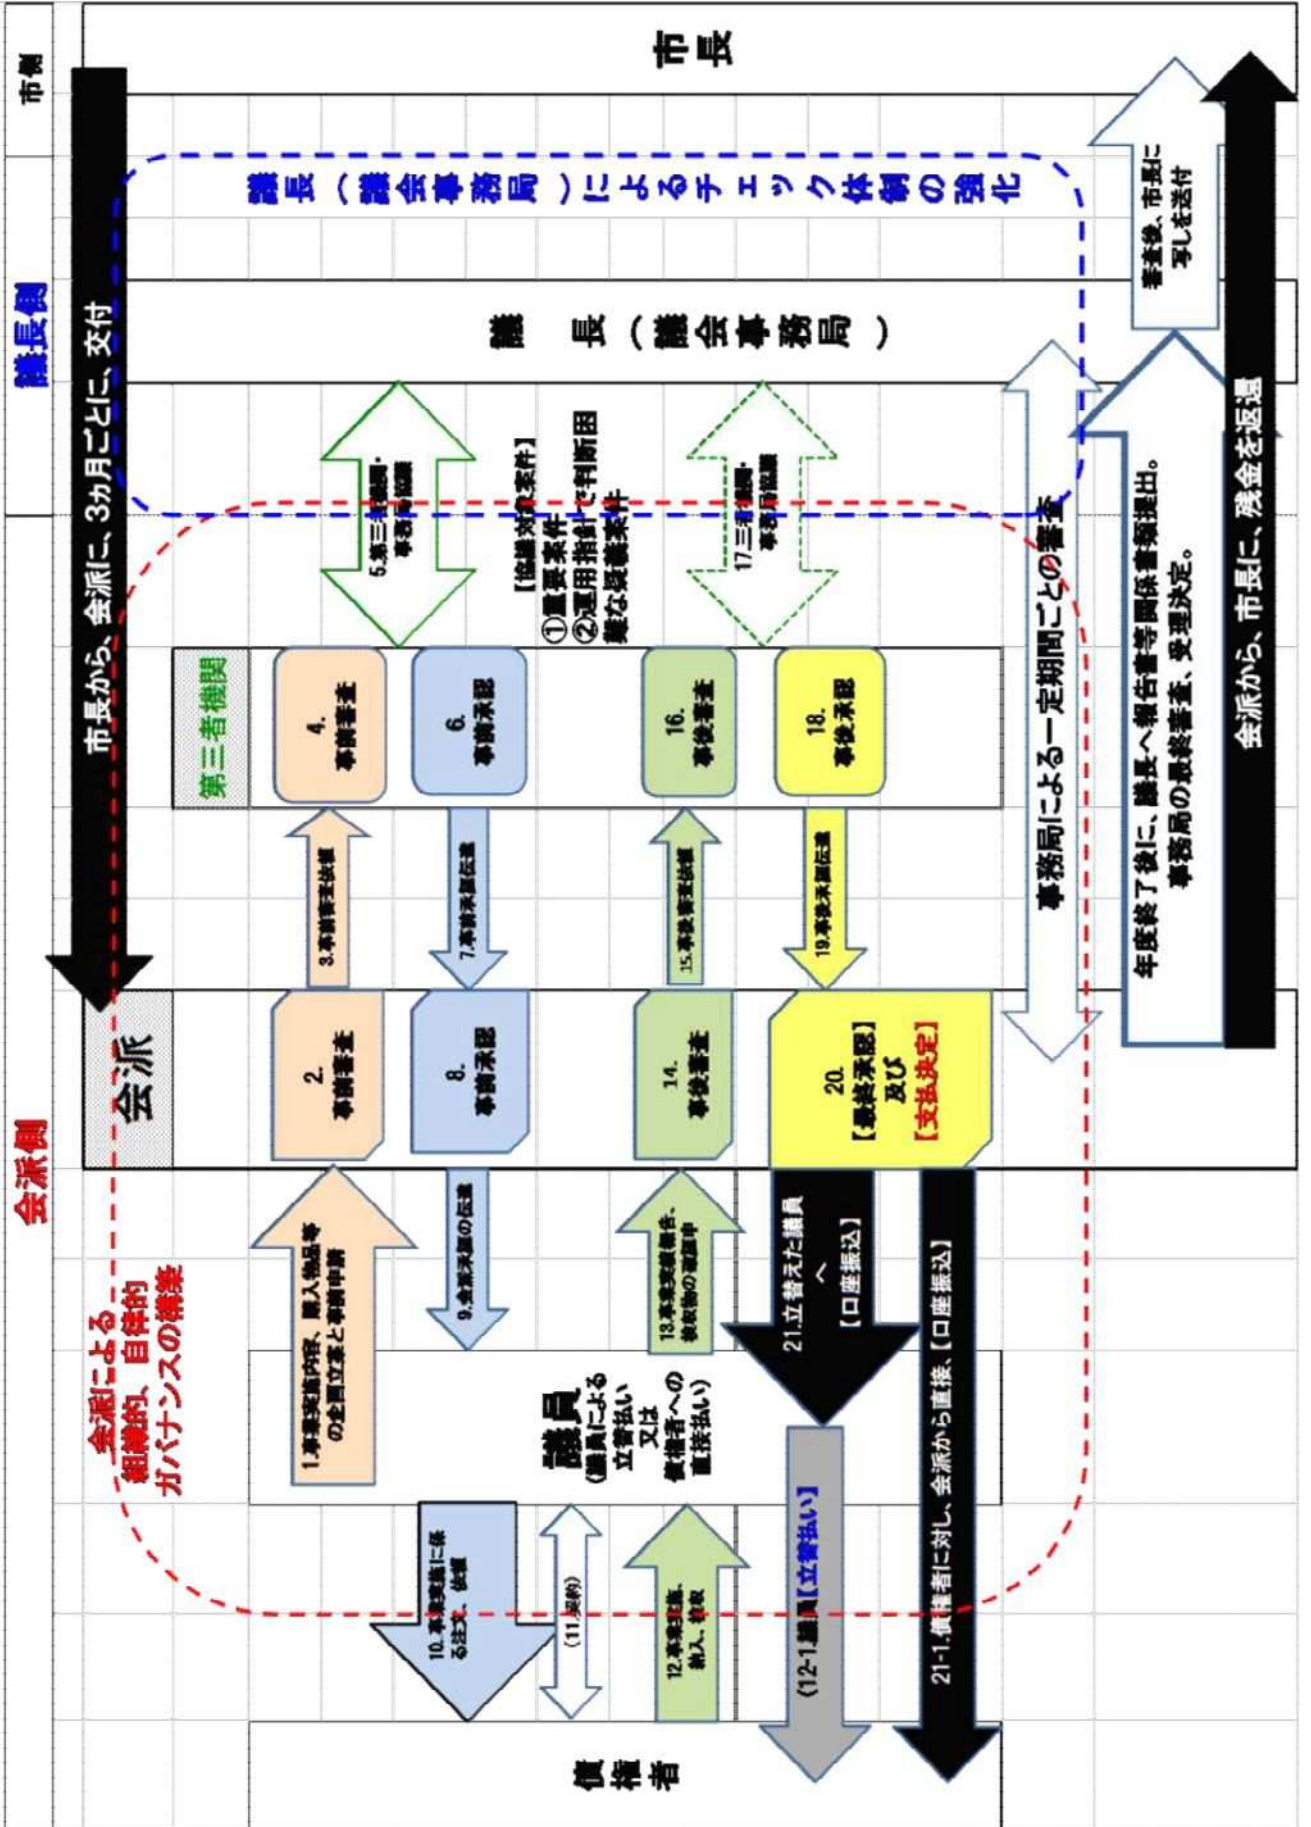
市側

市長

議長側

議長（議会事務局）によるチェック体制の強化

議長（議会事務局）

事後、市長に写しを送付

市長から、会派に、3カ月ごとに、交付

5.第三者機関・事務局協議

【協議対象案件】
①重要案件
②運用指針で判断困難な疑義案件

17.三者機関・事務局協議

事務局による一定期間ごとの審査

年度終了後に、議長へ報告書等関係書類提出。
事務局の最終審査、受理決定。

会派から、市長に、残金を返還

第三者機関

4.事前審査

6.事前承認

16.事後審査

18.事後承認

3.事前審査依頼

7.事前承認伝達

15.事後審査依頼

19.事後承認伝達

会派

2.事前審査

8.事前承認

14.事後審査

20.【最終承認】及び【支払決定】

会派側

1.事業実施内容、購入物品等の企画立案と事前申請

9.会派承認の伝達

13.事業実施報告、領収書の提出申請

21.立替えた議員へ【口座振込】

21-1.債権者に対し、会派から直接、【口座振込】

会派による組織的、自律的ガバナンスの構築

議員
(議員による立替払い又は債権者への直接払い)

10.事業実施に係る注文、依頼

(11.契約)

12.事業実施、納入、請求

(12-1.議員【立替払い】)

債権者